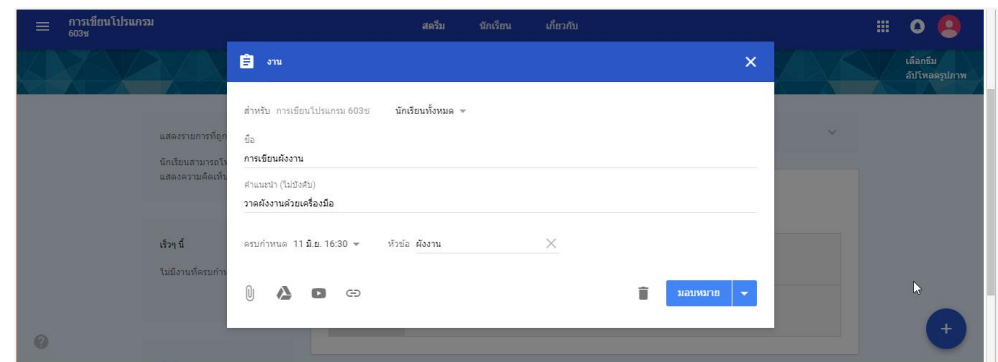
การเขียนโปรแกรม
603ซ

สตรีม นักเรียน เกี่ยวกับ

เลือกธีม
อัปโหลดรูปภาพ

แสดงรายการที่ถูก

นักเรียนสามารถโ
แสดงความคิดเห็น

เร็วๆ นี้

ไม่มีงานที่ครบกำห

งาน

สำหรับ การเขียนโปรแกรม 603ซ นักเรียนทั้งหมด

ชื่อ
การเขียนผังงาน

คำแนะนำ (ไม่บังคับ)
วาดผังงานด้วยเครื่องมือ

ครบกำหนด 11 มิ.ย. 16:30 หัวข้อ ผังงาน

มอบหมาย